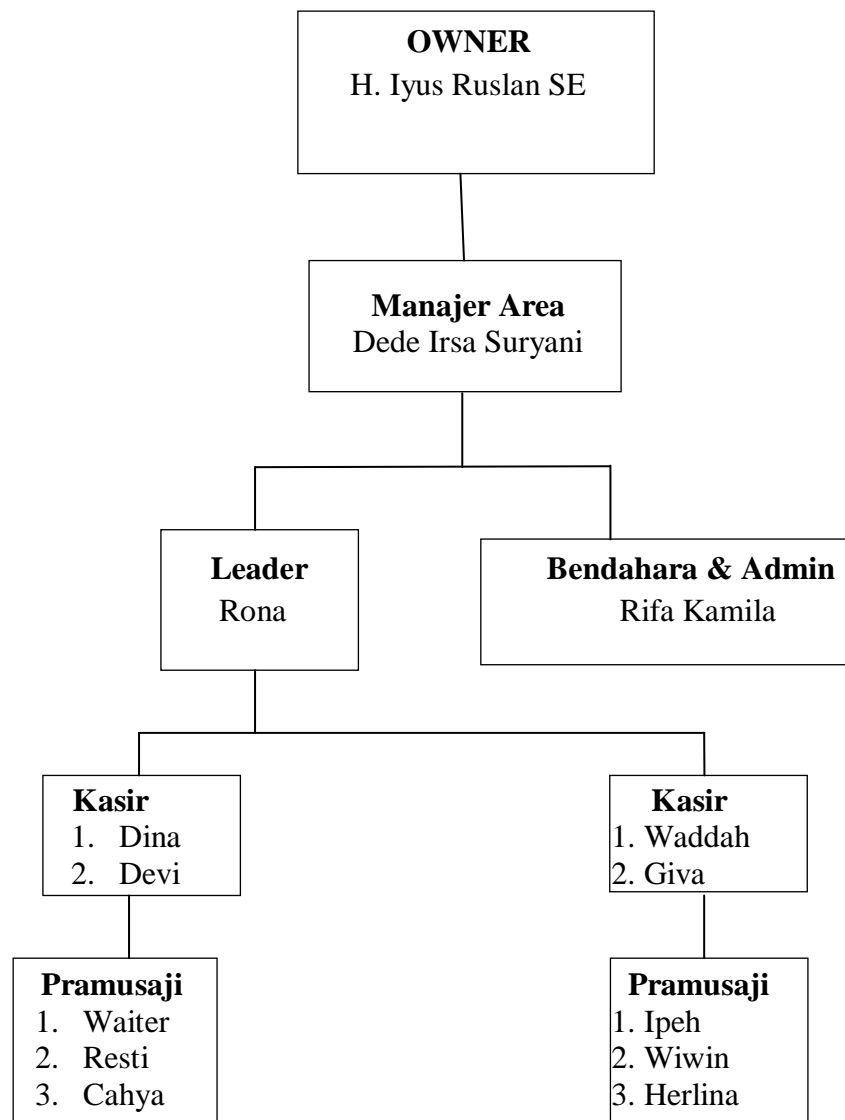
**OWNER**
H. Iyus Ruslan SE

**Manajer Area**
Dede Irsa Suryani

**Leader**
Rona

**Bendahara & Admin**
Rifa Kamila

**Kasir**
1. Dina
2. Devi

**Kasir**
1. Waddah
2. Giva

**Pramusaji**
1. Waiter
2. Resti
3. Cahya

**Pramusaji**
1. Ipeh
2. Wiwin
3. Herlina